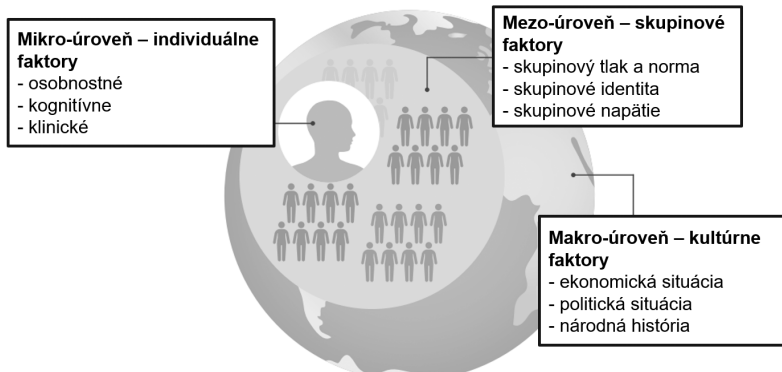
Mikro-úroveň – individuálne faktory
- osobnostné
- kognitívne
- klinické

Mezo-úroveň – skupinové faktory
- skupinový tlak a norma
- skupinové identita
- skupinové napätie

Makro-úroveň – kultúrne faktory
- ekonomická situácia
- politická situácia
- národná história